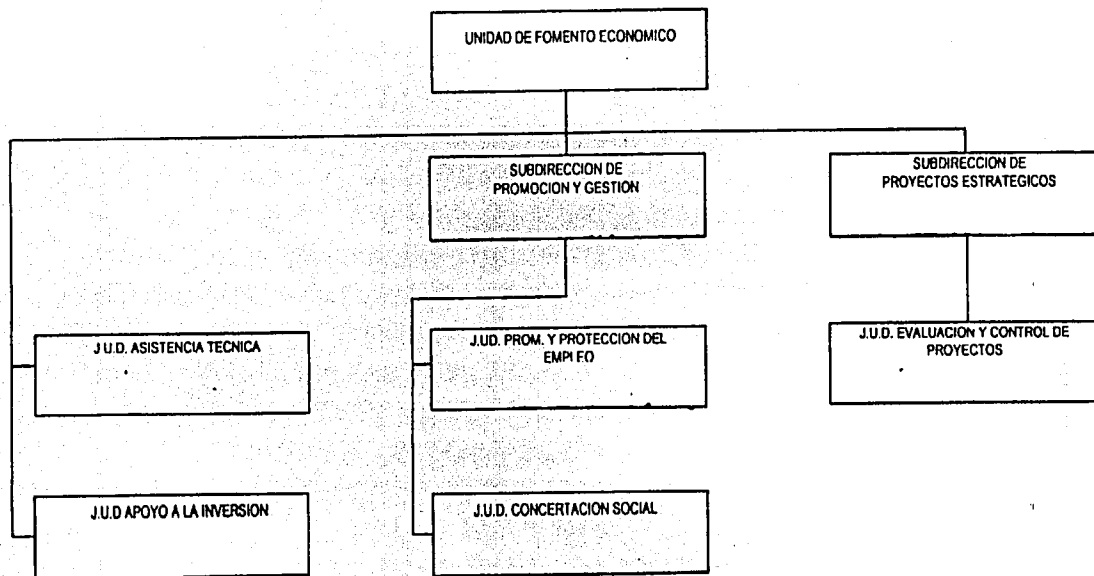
UNIDAD DE FOMENTO ECONOMICO

SUBDIRECCION DE PROMOCION Y GESTION

SUBDIRECCION DE PROYECTOS ESTRATEGICOS

J.U.D. ASISTENCIA TECNICA

J.U.D. PROM. Y PROTECCION DEL EMPLEO

J.U.D. EVALUACION Y CONTROL DE PROYECTOS

J.U.D APOYO A LA INVERSION

J.U.D. CONCERTACION SOCIAL